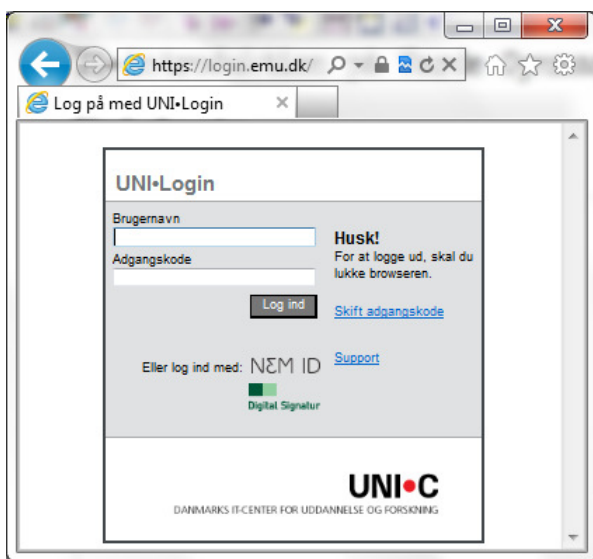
https://login.emu.dk/

Log på med UNI•Login

UNI•Login

Brugernavn

Adgangskode

Log ind

Husk!
For at logge ud, skal du lukke browseren.

Skift adgangskode

Eller log ind med: NEM ID

Digital Signatur

Support

UNI•C
DANMARKS IT-CENTER FOR UDDANNELSE OG FORSKNING